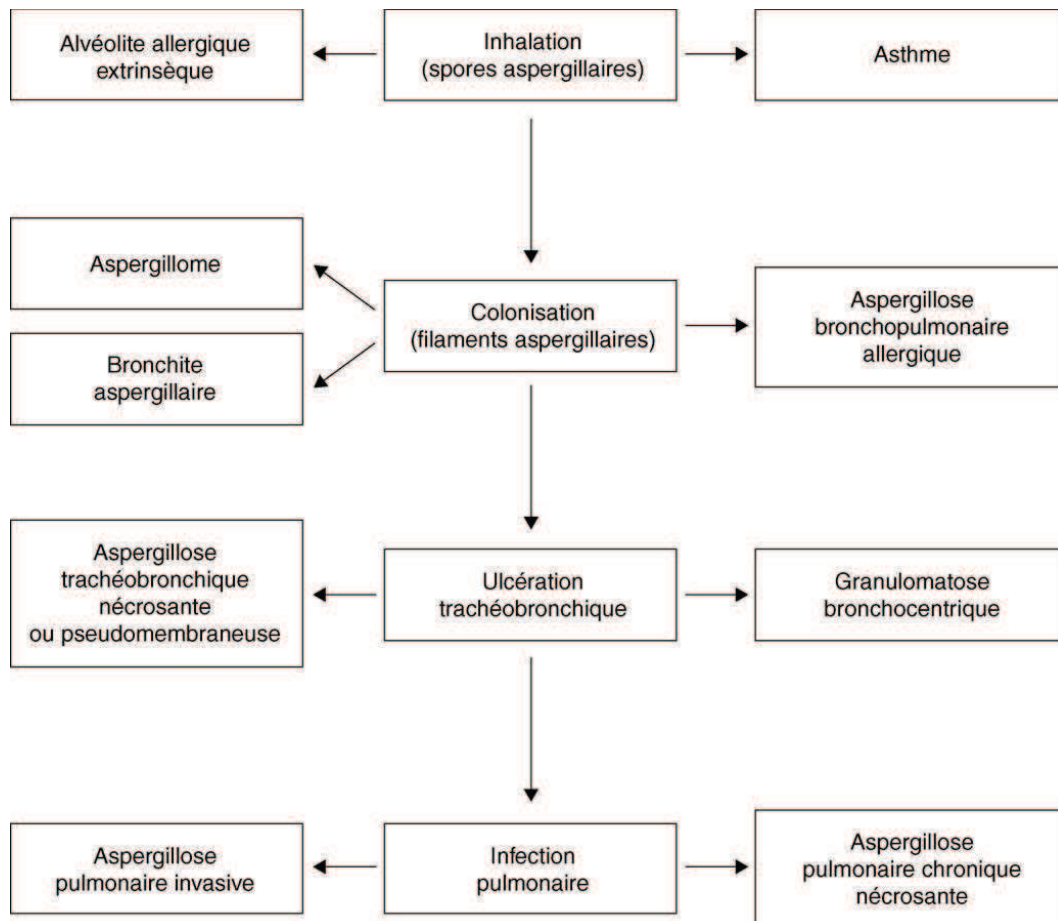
Alvéolite allergique extrinsèque

Inhalation (spores aspergillaires)

Asthme

Aspergillome

Bronchite aspergillaire

Colonisation (filaments aspergillaires)

Aspergillose bronchopulmonaire allergique

Aspergillose trachéobronchique nécrosante ou pseudomembraneuse

Ulcération trachéobronchique

Granulomatose bronchocentrique

Aspergillose pulmonaire invasive

Infection pulmonaire

Aspergillose pulmonaire chronique nécrosante